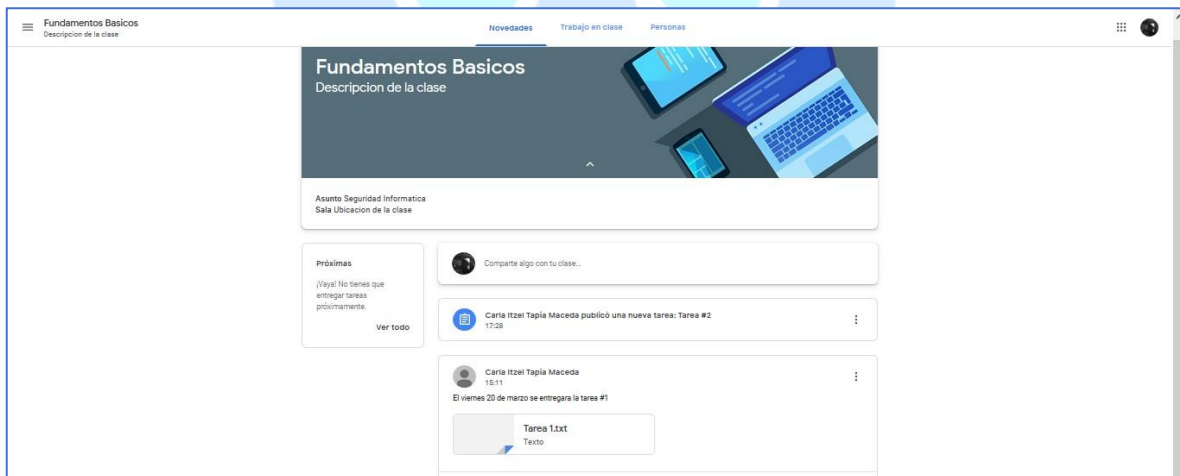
Fundamentos Basicos
Descripcion de la clase

Novedades Trabajo en clase Personas

Fundamentos Basicos
Descripcion de la clase

Asunto Seguridad Informatica
Sala Ubicacion de la clase

Próximas

¡Vaya! No tienes que entregar tareas próximamente.

Ver todo

Comparte algo con tu clase...

Carla Itzel Tapia Maceda publicó una nueva tarea: Tarea #2
17:28

Carla Itzel Tapia Maceda
15:11

El viernes 20 de marzo se entregara la tarea #1

Tarea 1.txt
Texto